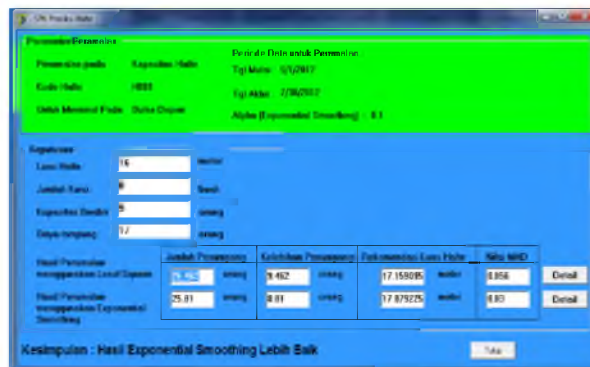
SPK Prediksi Halte

Parameter Peramalan

Peramalan pada: Kapasitas Halte

Kode Halte: H003

Untuk Membeli Halte: Bulan Depan

Periode Data untuk Peramalan

Tgl Mulai: 1/1/2017

Tgl Akhir: 7/30/2017

Alpha (Exponential Smoothing): 0.1

Keputusan

Luas Halte: 16 meter

Jumlah Kursi: 8 buah

Kapasitas Berdiri: 9 orang

Daya tampung: 17 orang

| | Jumlah Penumpang | Kelebihan Penumpang | Rekomendasi Luas Halte | Nilai MAD | |
|---|---|---|---|---|---|
| Hasil Peramalan menggunakan Least Square | 26.462 orang | 9.462 orang | 17.159095 meter | 0.856 | Detail |
| Hasil Peramalan menggunakan Exponential Smoothing | 25.81 orang | 8.81 orang | 17.879225 meter | 0.83 | Detail |

Kesimpulan : Hasil Exponential Smoothing Lebih Baik

Tutup